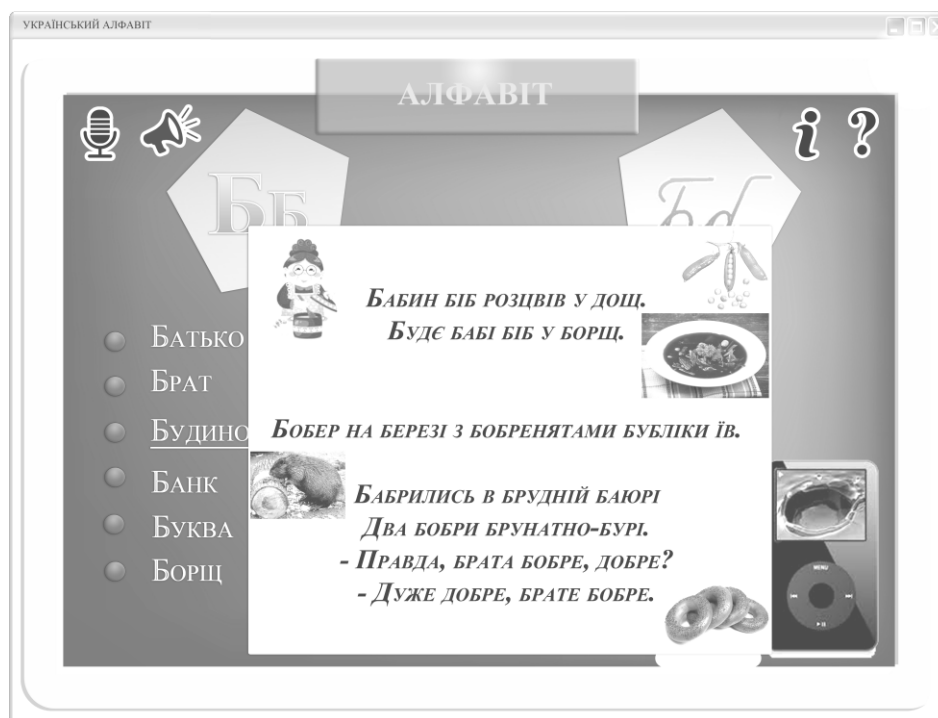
УКРАЇНСЬКИЙ АЛФАВІТ

АЛФАВІТ

Бб

Бб

Батько
Брат
Будино
Банк
Буква
Борщ

Бабин біб розцвів у дощ.
Буде бабі біб у борщ.

Бобер на березі з бобренятами бублики їв.

Бабрились в брудній баюрі
Два бобри брунатно-бурі.
- Правда, брата бобре, добре?
- Дуже добре, брате бобре.

MENU